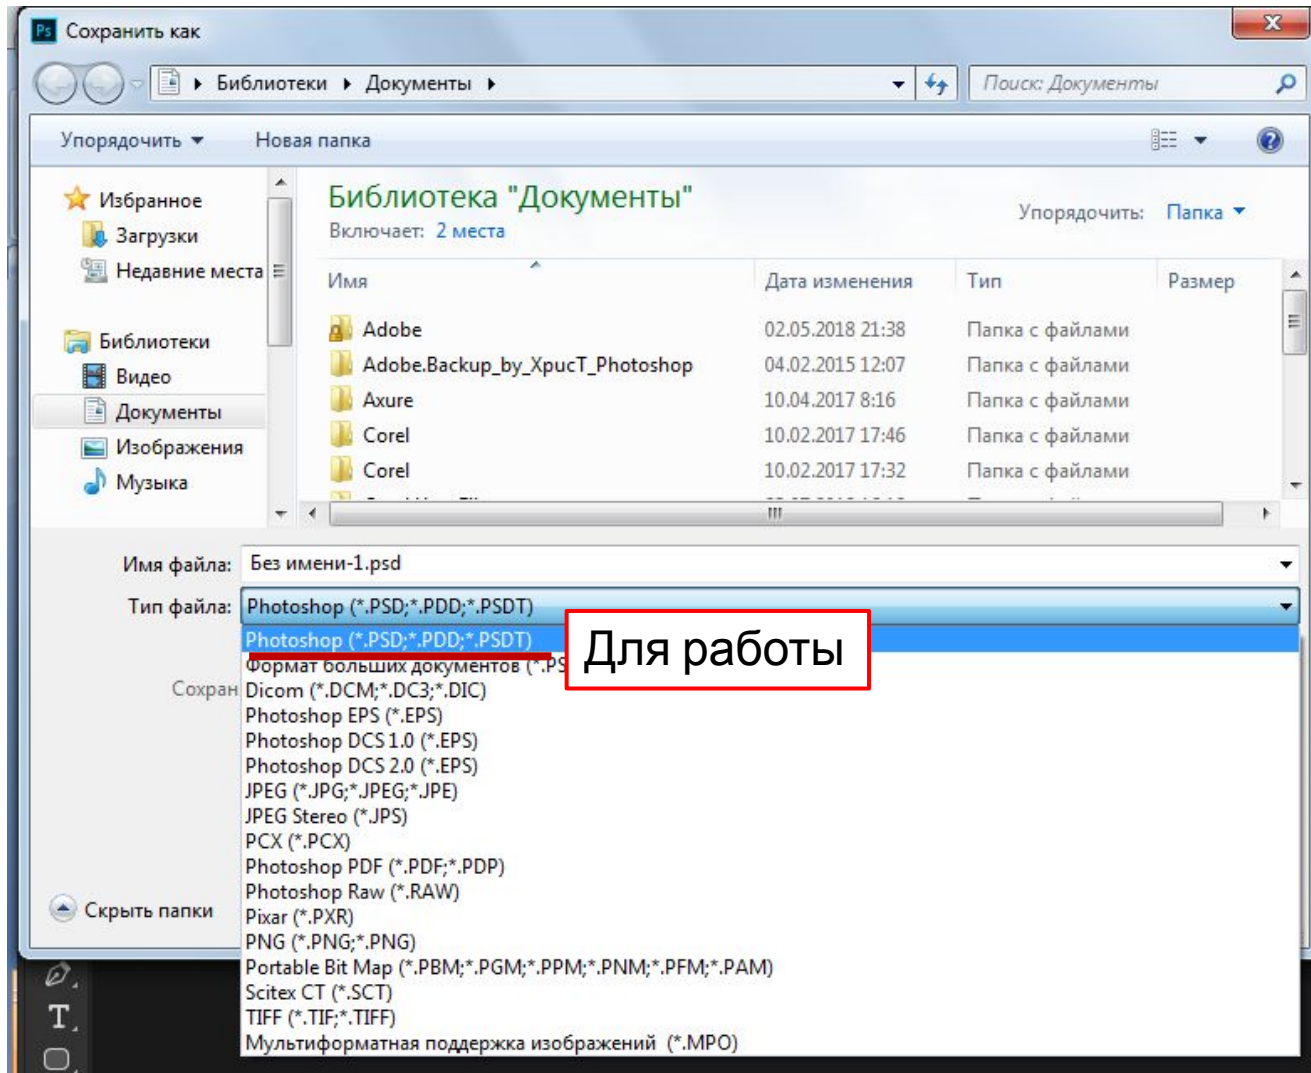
Ps Сохранить как

Библиотеки ▸ Документы ▸

Поиск: Документы

Упорядочить ▾ Новая папка

Избранное
Загрузки
Недавние места

Библиотеки
Видео
Документы
Изображения
Музыка

Библиотека "Документы"
Включает: 2 места

Упорядочить: Папка ▾

| Имя | Дата изменения | Тип | Размер |
|---|---|---|---|
| Adobe | 02.05.2018 21:38 | Папка с файлами | |
| Adobe.Backup_by_XpucT_Photoshop | 04.02.2015 12:07 | Папка с файлами | |
| Axure | 10.04.2017 8:16 | Папка с файлами | |
| Corel | 10.02.2017 17:46 | Папка с файлами | |
| Corel | 10.02.2017 17:32 | Папка с файлами | |

Имя файла: Без имени-1.psd

Тип файла: Photoshop (*.PSD;*.PDD;*.PSDT)

Photoshop (*.PSD;*.PDD;*.PSDT)
Формат больших документов (*.PS
Dicom (*.DCM;*.DC3;*.DIC)
Photoshop EPS (*.EPS)
Photoshop DCS 1.0 (*.EPS)
Photoshop DCS 2.0 (*.EPS)
JPEG (*.JPG;*.JPEG;*.JPE)
JPEG Stereo (*.JPS)
PCX (*.PCX)
Photoshop PDF (*.PDF;*.PDP)
Photoshop Raw (*.RAW)
Pixar (*.PXR)
PNG (*.PNG;*.PNG)
Portable Bit Map (*.PBM;*.PGM;*.PPM;*.PNM;*.PFM;*.PAM)
Scitex CT (*.SCT)
TIFF (*.TIF;*.TIFF)
Мультиформатная поддержка изображений (*.MPO)

Для работы

Сохран

Скрыть папки